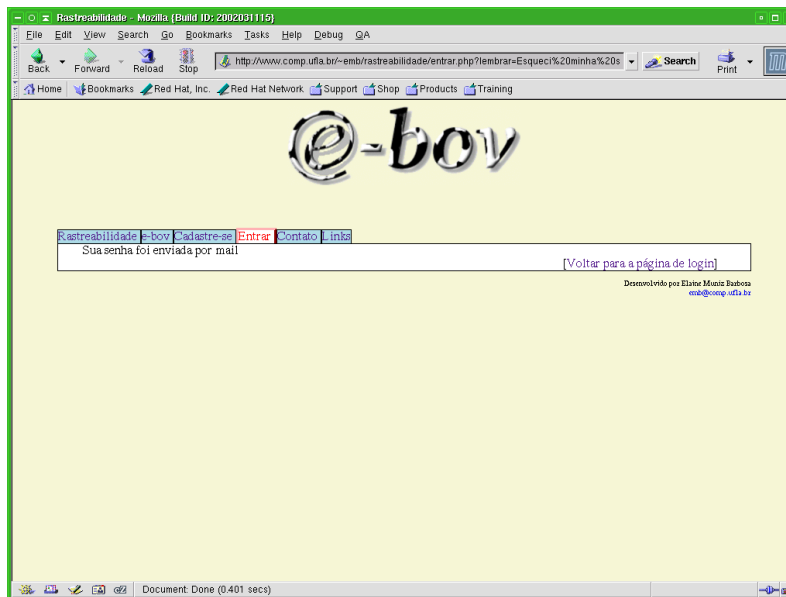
Rastreabilidade - Mozilla {Build ID: 2002031115}

File Edit View Search Go Bookmarks Tasks Help Debug QA

Back Forward Reload Stop http://www.comp.ufla.br/~emb/rastreabilidade/entrar.php?lembrar=Esqueci%20minha%20s Search Print

Home Bookmarks Red Hat, Inc. Red Hat Network Support Shop Products Training

@-bov

Rastreabilidade e-bov Cadastre-se Entrar Contato Links

Sua senha foi enviada por mail

[Voltar para a página de login]

Desenvolvido por Elaine Muniz Barbosa
emb@comp.ufla.br

Document: Done (0.401 secs)